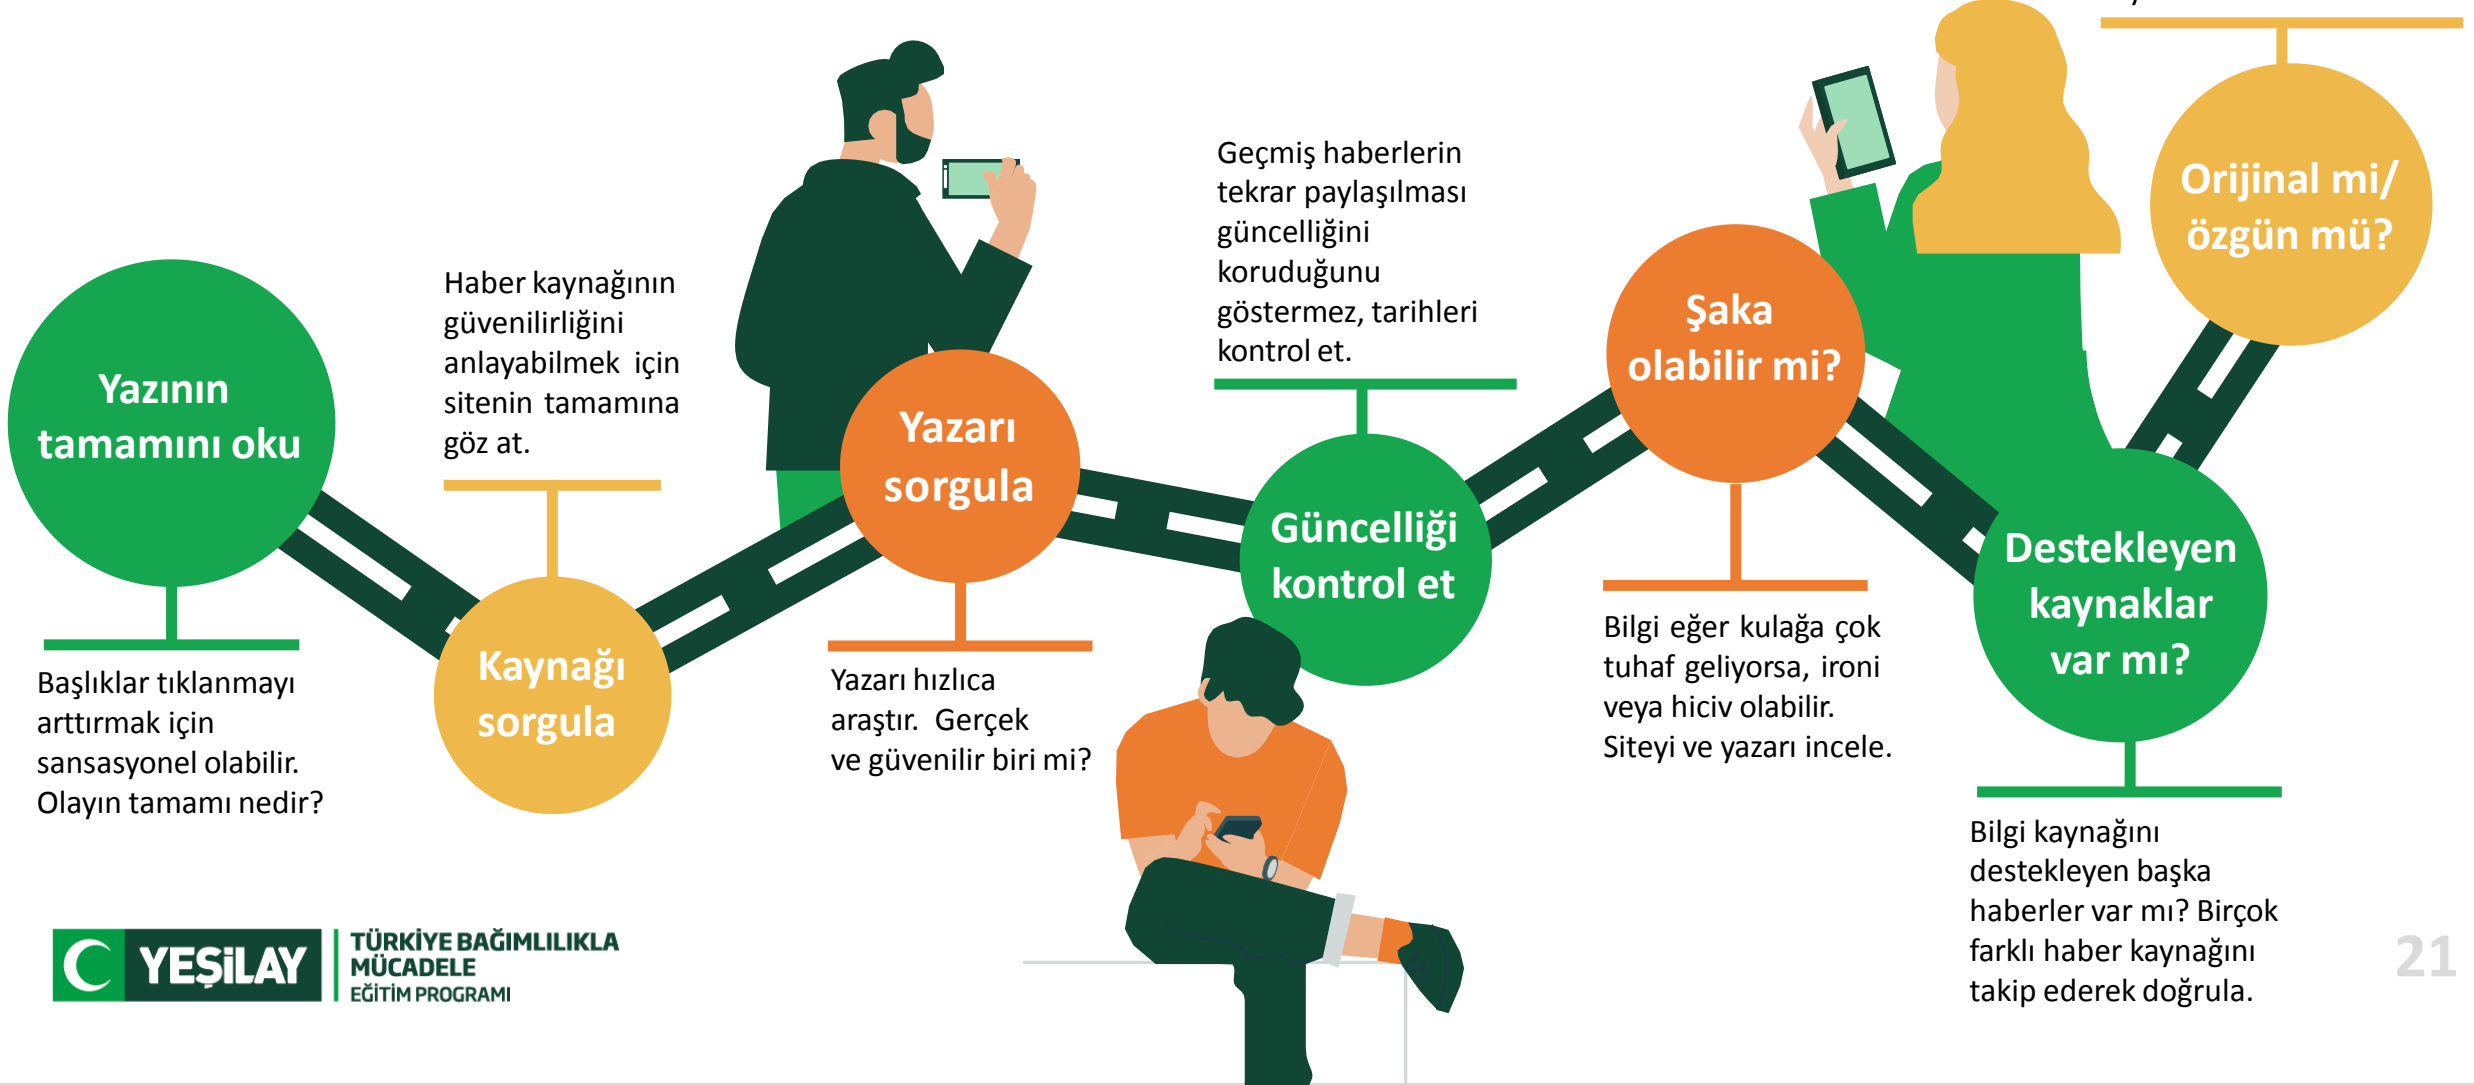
Yazının tamamını oku

Başlıklar tıklanmayı arttırmak için sansasyonel olabilir. Olayın tamamı nedir?

Haber kaynağının güvenilirliğini anlayabilmek için sitenin tamamına göz at.

Kaynağı sorgula

Yazarı sorgula

Yazarı hızlıca araştır. Gerçek ve güvenilir biri mi?

Geçmiş haberlerin tekrar paylaşılması güncelliğini koruduğunu göstermez, tarihleri kontrol et.

Güncelliği kontrol et

Şaka olabilir mi?

Bilgi eğer kulağa çok tuhaf geliyorsa, ironi veya hiciv olabilir. Siteyi ve yazarı incele.

Orijinal mi/ özgün mü?

Destekleyen kaynaklar var mı?

Bilgi kaynağını destekleyen başka haberler var mı? Birçok farklı haber kaynağını takip ederek doğrula.

YEŞİLAY TÜRKİYE BAĞIMLILIKLA MÜCADELE EĞİTİM PROGRAMI

21